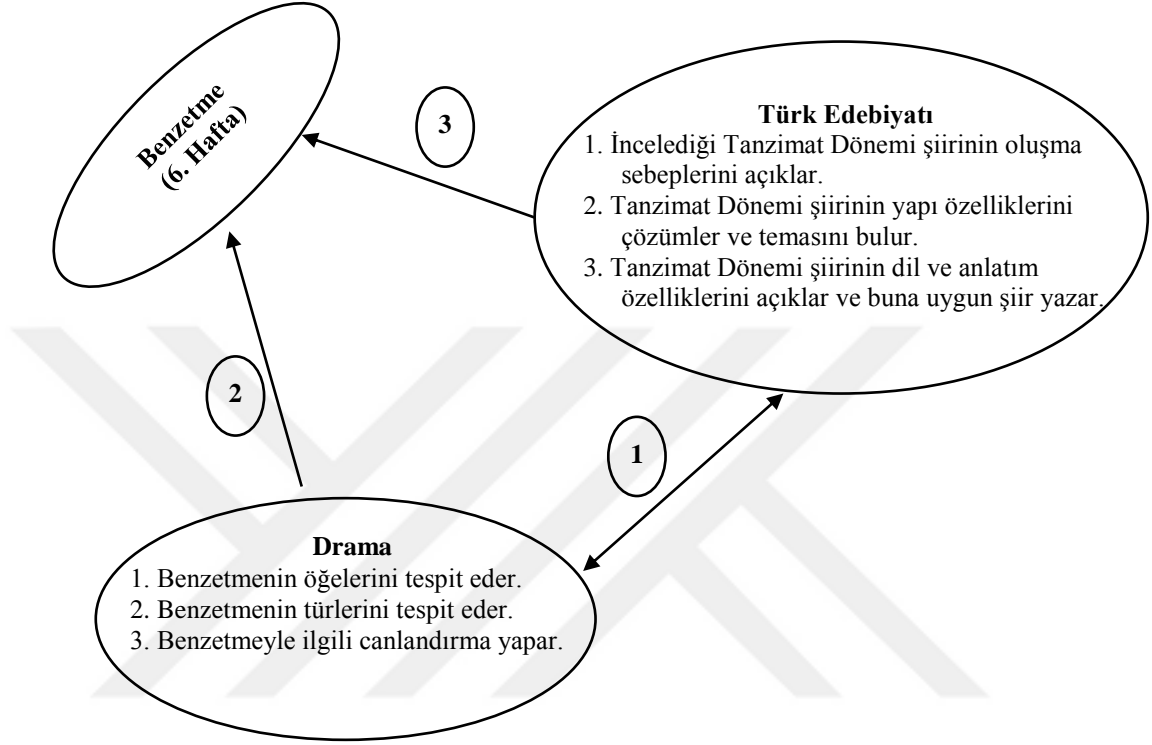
Benzetme
(6. Hafta)

3

Türk Edebiyatı
1. İncelediği Tanzimat Dönemi şiirinin oluşma sebeplerini açıklar.
2. Tanzimat Dönemi şiirinin yapı özelliklerini çözümler ve temasını bulur.
3. Tanzimat Dönemi şiirinin dil ve anlatım özelliklerini açıklar ve buna uygun şiir yazar.

2

1

Drama
1. Benzetmenin öğelerini tespit eder.
2. Benzetmenin türlerini tespit eder.
3. Benzetmeyle ilgili canlandırma yapar.